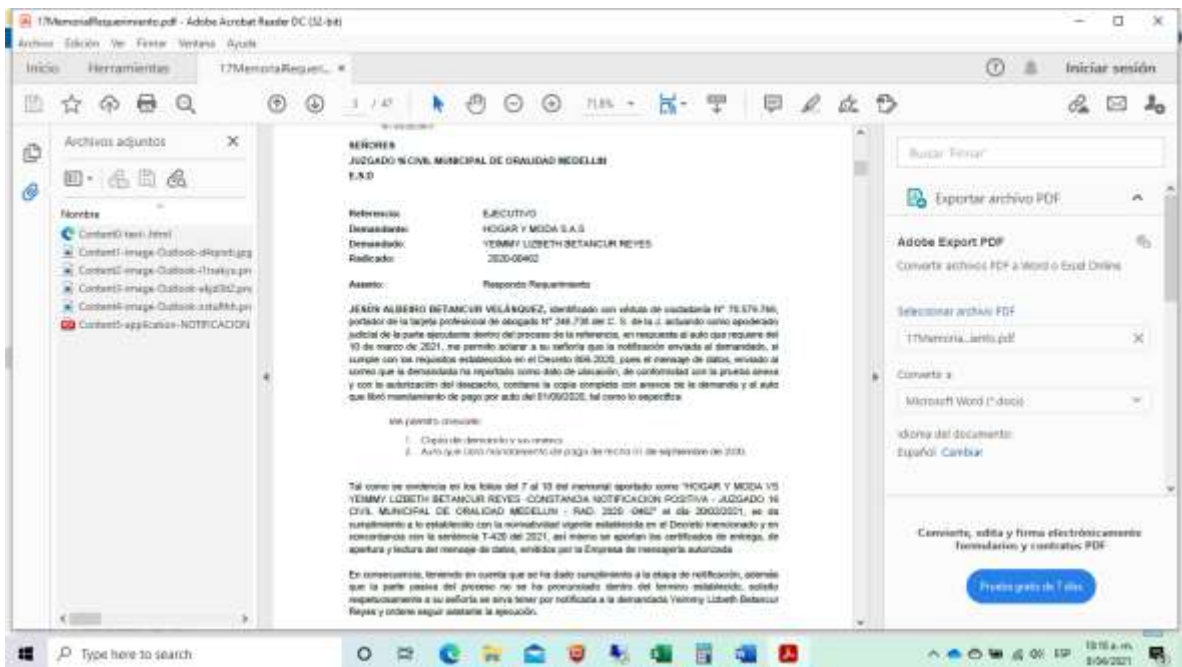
17MemorialRequerimiento.pdf - Adobe Acrobat Reader DC (32-bit)
Archivo Edición Ver Firmar Ventana Ayuda
Inicio Herramientas 17MemorialRequeri... ×
Iniciar sesión
1 / 47 71,8%
Archivos adjuntos
Nombre
Content0-text-.html
Content1-image-Outlook-d4qnxh.jpg
Content2-image-Outlook-i1nakya.pn
Content3-image-Outlook-abjd3d2.pn
Content4-image-Outlook-zxtuf6th.pn
Content5-application-NOTIFICACION

SEÑORES
JUZGADO 16 CIVIL MUNICIPAL DE ORALIDAD MEDELLIN
E.S.D

Referencia: EJECUTIVO
Demandante: HOGAR Y MODA S.A.S
Demandado: YEIMMY LIZBETH BETANCUR REYES
Radicado: 2020-00402

Asunto: Responde Requerimiento

JESÚS ALBEIRO BETANCUR VELÁSQUEZ, identificado con cédula de ciudadanía N° 70.579.766, portador de la tarjeta profesional de abogado N° 246.738 del C. S. de la J. actuando como apoderado judicial de la parte ejecutante dentro del proceso de la referencia, en respuesta al auto que requiere del 10 de marzo de 2021, me permito aclarar a su señoría que la notificación enviada al demandado, si cumple con los requisitos establecidos en el Decreto 806 2020, pues el mensaje de datos, enviado al correo que la demandada ha reportado como dato de ubicación, de conformidad con la prueba anexa y con la autorización del despacho, contiene la copia completa con anexos de la demanda y el auto que libró mandamiento de pago por auto del 01/09/2020, tal como lo especifica:

Me permito anexar:
1. Copia de demanda y sus anexos
2. Auto que libró mandamiento de pago de fecha 01 de septiembre de 2020.

Tal como se evidencia en los folios del 7 al 10 del memorial aportado como "HOGAR Y MODA VS YEIMMY LIZBETH BETANCUR REYES -CONSTANCIA NOTIFICACION POSITIVA - JUZGADO 16 CIVIL MUNICIPAL DE ORALIDAD MEDELLIN - RAD. 2020 -0402" el día 20/02/2021, se da cumplimiento a lo establecido con la normatividad vigente establecida en el Decreto mencionado y en concordancia con la sentencia T-420 del 2021, así mismo se aportan los certificados de entrega, de apertura y lectura del mensaje de datos, emitidos por la Empresa de mensajería autorizada

En consecuencia, teniendo en cuenta que se ha dado cumplimiento a la etapa de notificación, además que la parte pasiva del proceso no se ha pronunciado dentro del termino establecido, solicito respetuosamente a su señoría se sirva tener por notificada a la demandada Yeimmy Lizbeth Betancur Reyes y ordene seguir adelante la ejecución.

Buscar 'Firmar'
Exportar archivo PDF
Adobe Export PDF
Convierte archivos PDF a Word o Excel Online
Seleccionar archivo PDF
17Memoria...iento.pdf
Convertir a
Microsoft Word (*.docx)
Idioma del documento:
Español Cambiar
Convierte, edita y firma electrónicamente formularios y contratos PDF
Prueba gratis de 7 días

Type here to search
10:16 a.m.
3/06/2021